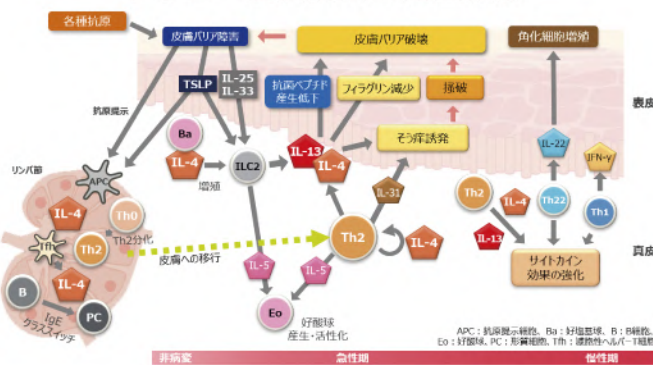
各種抗原

皮膚バリア障害

皮膚バリア破壊

角化細胞増殖

TSLP

IL-25

IL-33

抗菌ペプチド産生低下

フィラグリン減少

掻破

表皮

抗原提示

リンパ節

APC

Ba

IL-4

増殖

ILC2

IL-13

IL-4

そう痒誘発

IL-31

IL-22

IFN-γ

IL-4

Th0

Th2分化

Tfh

Th2

IL-4

Th2

IL-4

Th2

IL-4

Th22

Th1

IL-13

真皮

皮膚への移行

IL-5

IL-5

サイトカイン効果の強化

B

PC

IgE クラススイッチ

Eo

好酸球産生・活性化

APC：抗原提示細胞、Ba：好塩基球、B：B細胞、

Eo：好酸球、PC：形質細胞、Tfh：濾胞性ヘルパーT細胞

非病変

急性期

慢性期